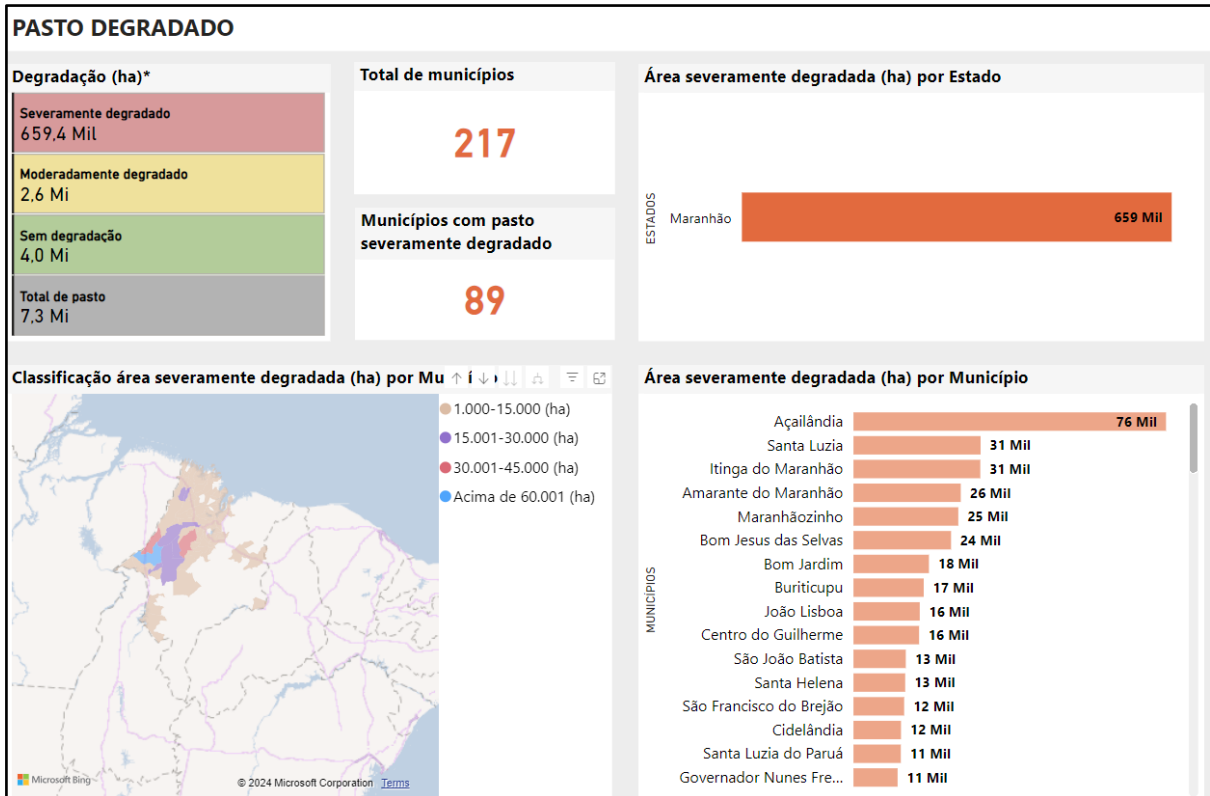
PASTO DEGRADADO

Degradação (ha)*

Severamente degradado
659,4 Mil

Moderadamente degradado
2,6 Mi

Sem degradação
4,0 Mi

Total de pasto
7,3 Mi

Total de municípios

217

Municípios com pasto severamente degradado

89

Área severamente degradada (ha) por Estado

ESTADOS

Maranhão 659 Mil

Classificação área severamente degradada (ha) por Mu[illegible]

1.000-15.000 (ha)
15.001-30.000 (ha)
30.001-45.000 (ha)
Acima de 60.001 (ha)

Microsoft Bing © 2024 Microsoft Corporation Terms

Área severamente degradada (ha) por Município

MUNICÍPIOS

| Município | Área |
|---|---|
| Açailândia | 76 Mil |
| Santa Luzia | 31 Mil |
| Itinga do Maranhão | 31 Mil |
| Amarante do Maranhão | 26 Mil |
| Maranhãozinho | 25 Mil |
| Bom Jesus das Selvas | 24 Mil |
| Bom Jardim | 18 Mil |
| Buriticupu | 17 Mil |
| João Lisboa | 16 Mil |
| Centro do Guilherme | 16 Mil |
| São João Batista | 13 Mil |
| Santa Helena | 13 Mil |
| São Francisco do Brejão | 12 Mil |
| Cidelândia | 12 Mil |
| Santa Luzia do Paruá | 11 Mil |
| Governador Nunes Fre... | 11 Mil |